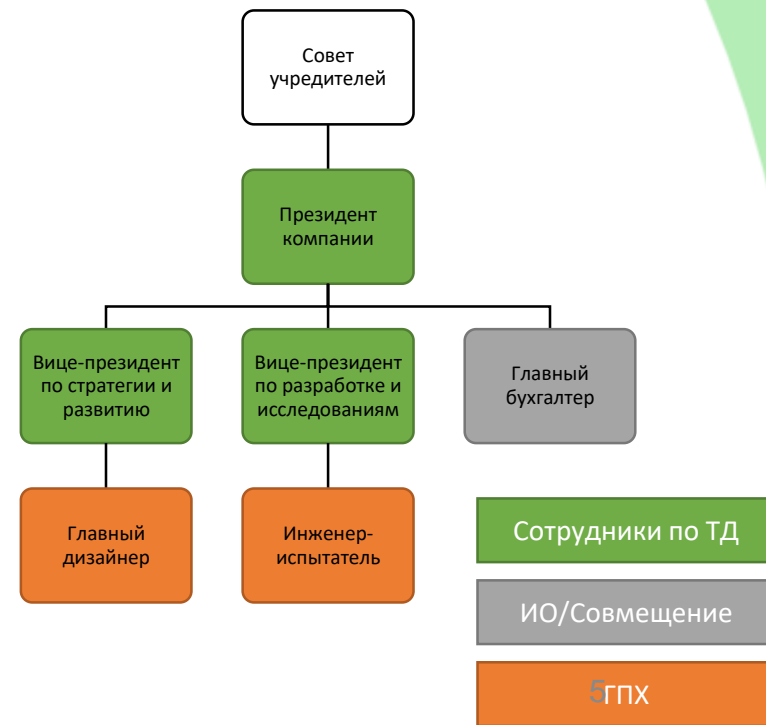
Совет учредителей

Президент компании

Вице-президент по стратегии и развитию

Вице-президент по разработке и исследованиям

Главный бухгалтер

Главный дизайнер

Инженер-испытатель

Сотрудники по ТД

ИО/Совмещение

5ГПХ